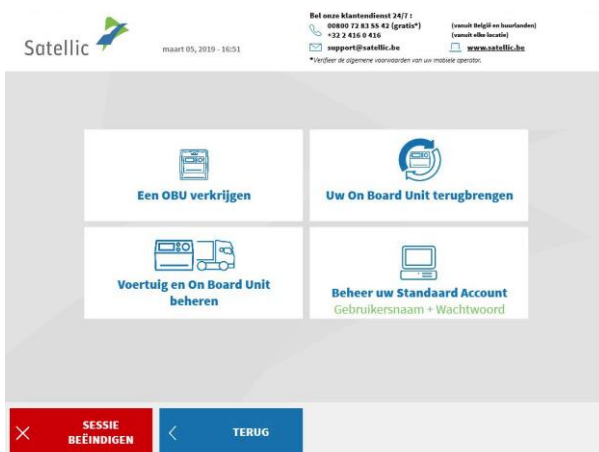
Satellic

maart 05, 2019 - 16:51

Bel onze klantendienst 24/7 :
00800 72 83 55 42 (gratis*) (vanuit België en buurlanden)
+32 2 416 0 416 (vanuit elke locatie)
support@satellic.be www.satellic.be
*Verifieer de algemene voorwaarden van uw mobiele operator.

Een OBU verkrijgen

Uw On Board Unit terugbrengen

Voertuig en On Board Unit beheren

Beheer uw Standaard Account
Gebruikersnaam + Wachtwoord

SESSIE BEËINDIGEN

TERUG